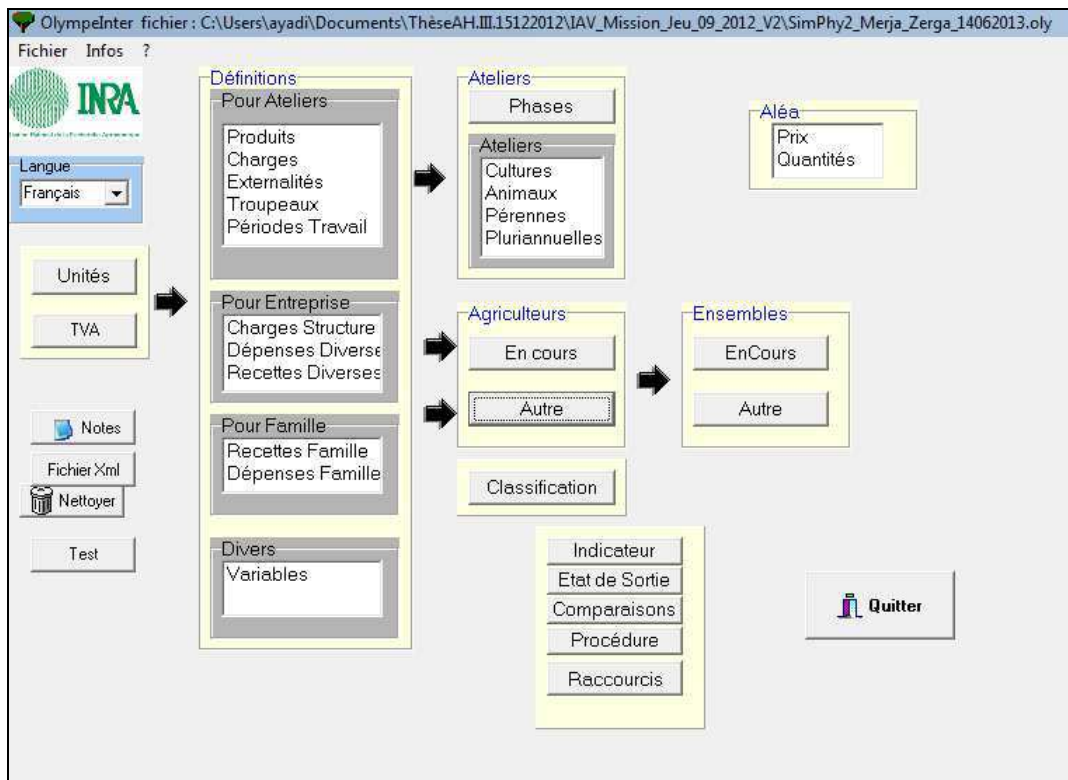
OlympeInter fichier : C:\Users\ayadi\Documents\ThèseAH.III.15122012\IAV_Mission_Jeu_09_2012_V2\SimPhy2_Merja_Zerga_14062013.oly

Fichier Infos ?

INRA

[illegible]

Langue
Français

Unités
TVA

Notes
Fichier Xml
Nettoyer
Test

Définitions
Pour Ateliers
Produits
Charges
Externalités
Troupeaux
Périodes Travail

Pour Entreprise
Charges Structure
Dépenses Diverse
Recettes Diverses

Pour Famille
Recettes Famille
Dépenses Famille

Divers
Variables

Ateliers
Phases
Ateliers
Cultures
Animaux
Pérennes
Pluriannuelles

Agriculteurs
En cours
Autre

Classification

Ensembles
EnCours
Autre

Aléa
Prix
Quantités

Indicateur
Etat de Sortie
Comparaisons
Procédure
Raccourcis

Quitter